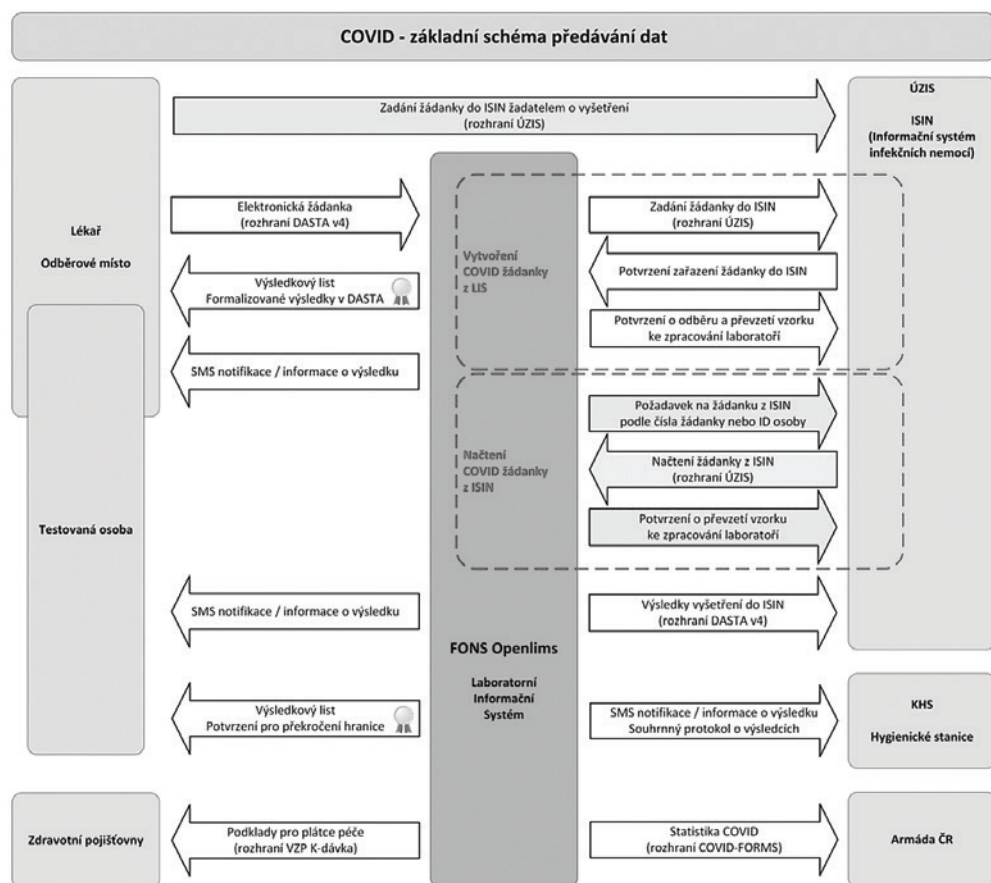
COVID - základní schéma předávání dat

Lékař

Odběrové místo

Zadání žádanky do ISIN žadatelem o vyšetření
(rozhraní ÚZIS)

ÚZIS

ISIN
(Informační systém infekčních nemocí)

Elektronická žádanka
(rozhraní DASTA v4)

Výsledkový list
Formalizované výsledky v DASTA

SMS notifikace / informace o výsledku

Vytvoření COVID žádanky z LIS

Zadání žádanky do ISIN
(rozhraní ÚZIS)

Potvrzení zařazení žádanky do ISIN

Potvrzení o odběru a převzetí vzorku ke zpracování laboratoří

Načtení COVID žádanky z ISIN

Požadavek na žádanku z ISIN podle čísla žádanky nebo ID osoby

Načtení žádanky z ISIN
(rozhraní ÚZIS)

Potvrzení o převzetí vzorku ke zpracování laboratoří

Testovaná osoba

SMS notifikace / informace o výsledku

Výsledky vyšetření do ISIN
(rozhraní DASTA v4)

FONS Openlims

Laboratorní Informační Systém

Výsledkový list
Potvrzení pro překročení hranice

SMS notifikace / informace o výsledku
Souhrnný protokol o výsledcích

KHS

Hygienické stanice

Zdravotní pojišťovny

Podklady pro plátce péče
(rozhraní VZP K-dávka)

Statistika COVID
(rozhraní COVID-FORMS)

Armáda ČR